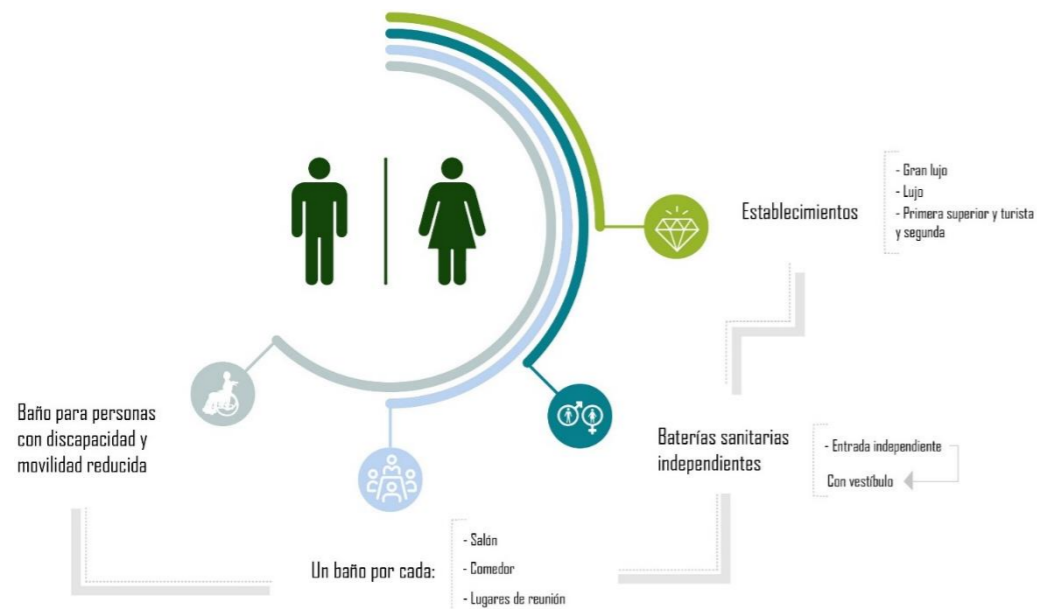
Establecimientos

- Gran lujo
- Lujo
- Primera superior y turista y segunda

Baño para personas con discapacidad y movilidad reducida

Baterías sanitarias independientes

- Entrada independiente
Con vestíbulo

Un baño por cada:

- Salón
- Comedor
- Lugares de reunión